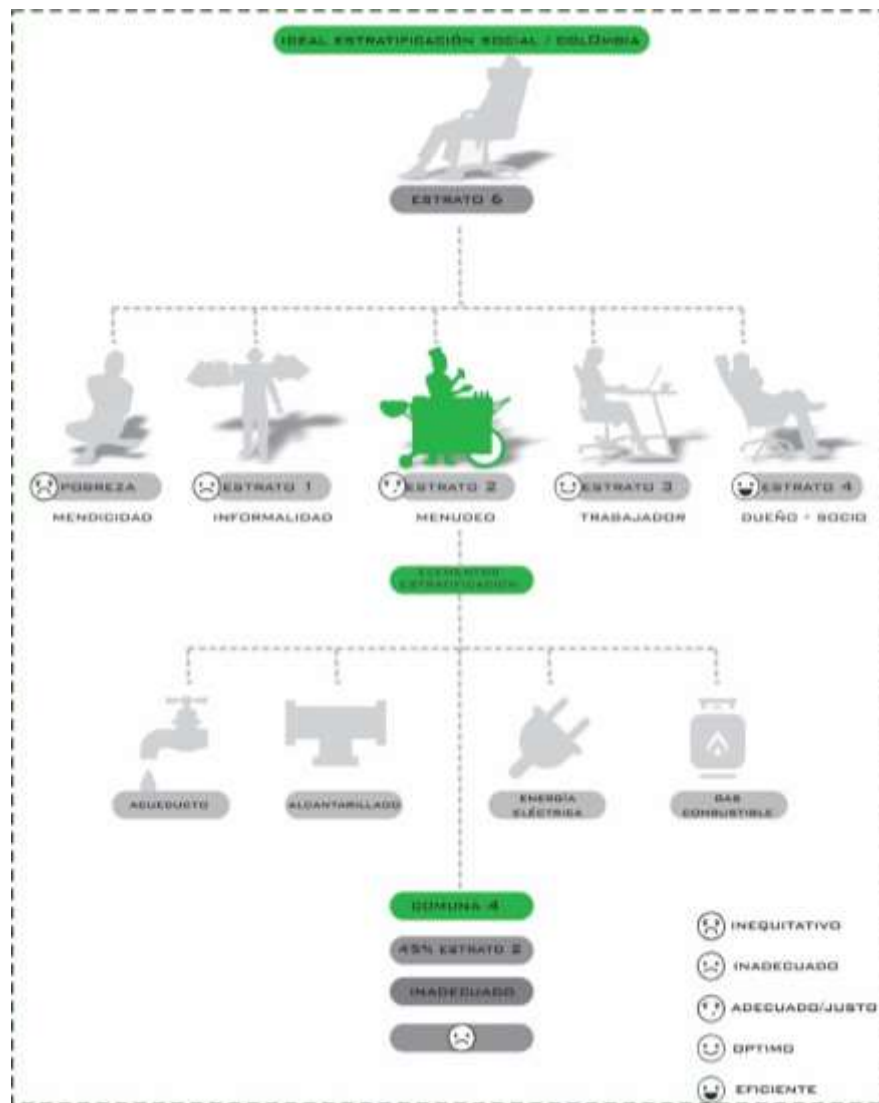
IDEAL ESTRATIFICACIÓN SOCIAL / COLOMBIA

ESTRATO 6

POBREZA
MENDICIDAD

ESTRATO 1
INFORMALIDAD

ESTRATO 2
MENUDEO

ESTRATO 3
TRABAJADOR

ESTRATO 4
DUEÑO - SOCIO

ELEMENTOS ESTRATIFICACIÓN

ACUEDUCTO

ALCANTARILLADO

ENERGÍA ELÉCTRICA

GAS COMBUSTIBLE

COMUNA 4

45% ESTRATO 2

INADECUADO

INEQUITATIVO
INADECUADO
ADECUADO/JUSTO
OPTIMO
EFICIENTE